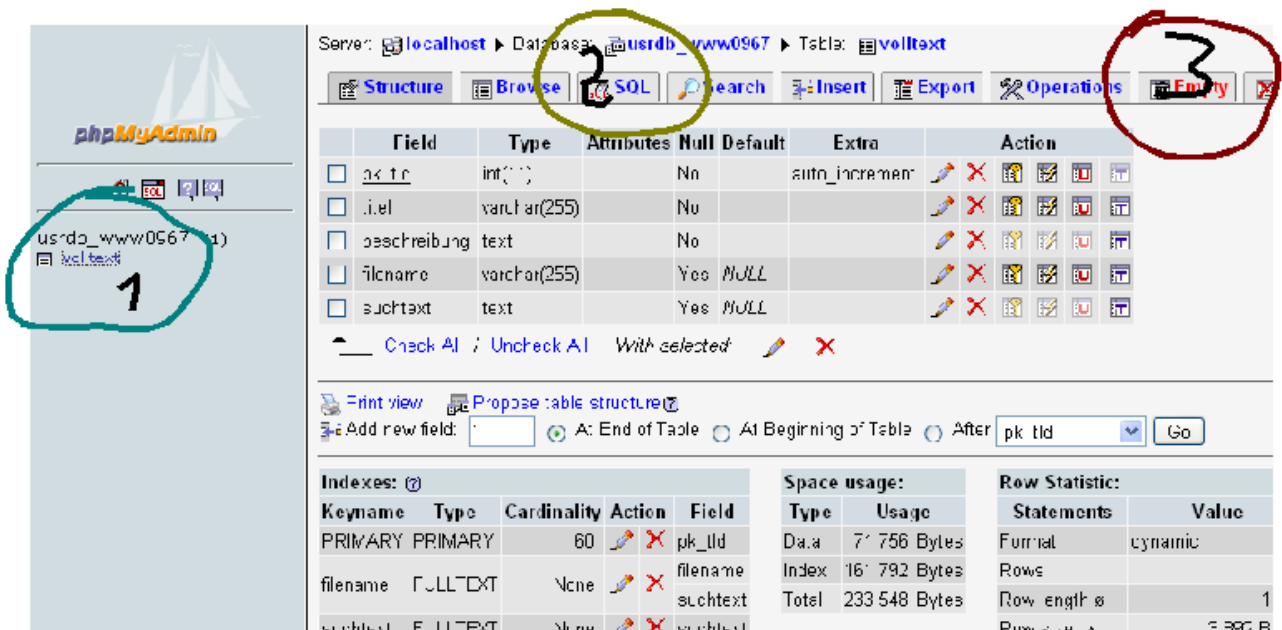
phpMyAdmin

usrdb_www0967 (1)
volltext

1

Server: localhost ▸ Database: usrdb_www0967 ▸ Table: volltext

Structure | Browse | SQL | Search | Insert | Export | Operations | Empty

2

3

| | Field | Type | Attributes | Null | Default | Extra | Action |
|---|---|---|---|---|---|---|---|
| ☐ | pk_tid | int(11) | | No | | auto_increment | |
| ☐ | titel | varchar(255) | | No | | | |
| ☐ | beschreibung | text | | No | | | |
| ☐ | filename | varchar(255) | | Yes | NULL | | |
| ☐ | suchtext | text | | Yes | NULL | | |

Check All / Uncheck All With selected:

Print view Propose table structure

Add new field: ◉ At End of Table ○ At Beginning of Table ○ After pk_tid Go

Indexes:

| Keyname | Type | Cardinality | Action | Field |
|---|---|---|---|---|
| PRIMARY | PRIMARY | 60 | | pk_tid |
| filename | FULLTEXT | None | | filename suchtext |
| suchtext | FULLTEXT | None | | suchtext |

Space usage:

| Type | Usage |
|---|---|
| Data | 71 756 Bytes |
| Index | 161 792 Bytes |
| Total | 233 548 Bytes |

Row Statistic:

| Statements | Value |
|---|---|
| Format | dynamic |
| Rows | |
| Row length ø | 1 |
| Row size ø | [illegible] |